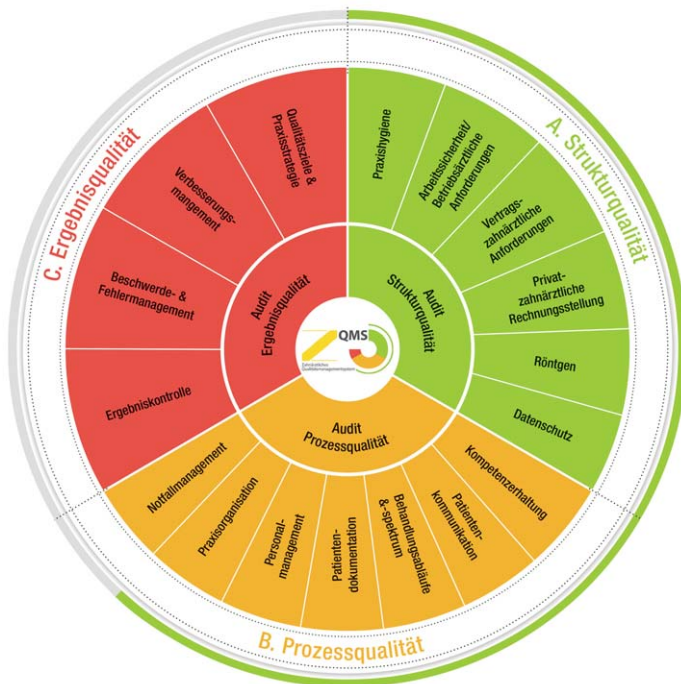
A. Strukturqualität

Praxishygiene

Arbeitssicherheit/ Betriebsärztliche Anforderungen

Vertragszahnärztliche Anforderungen

Privatzahnärztliche Rechnungsstellung

Röntgen

Datenschutz

Audit Strukturqualität

B. Prozessqualität

Audit Prozessqualität

Kompetenzerhaltung

Patientenkommunikation

Behandlungsabläufe & -spektrum

Patientendokumentation

Personalmanagement

Praxisorganisation

Notfallmanagement

C. Ergebnisqualität

Audit Ergebnisqualität

Ergebniskontrolle

Beschwerde- & Fehlermanagement

Verbesserungsmanagement

Qualitätsziele & Praxisstrategie

QMS

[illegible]